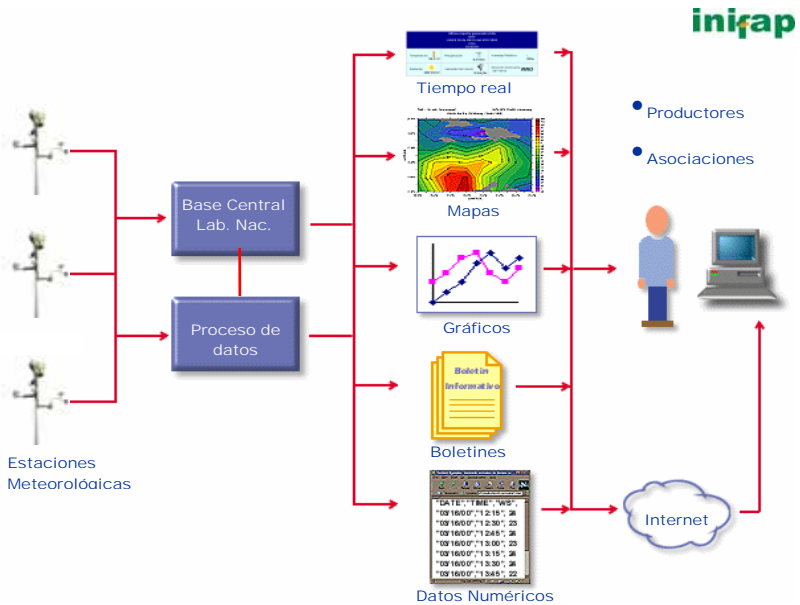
inifap

Base Central Lab. Nac.

Proceso de datos

Estaciones Meteorológicas

Tiempo real

Mapas

Gráficos

Boletin Informativo

Boletines

"DATE","TIME","WS"
"03/16/00","12:15", 26
"03/16/00","12:30", 23
"03/16/00","12:45", 26
"03/16/00","13:00", 23
"03/16/00","13:15", 26
"03/16/00","13:30", 26
"03/16/00","13:45", 22

Datos Numéricos

Productores

Asociaciones

Internet